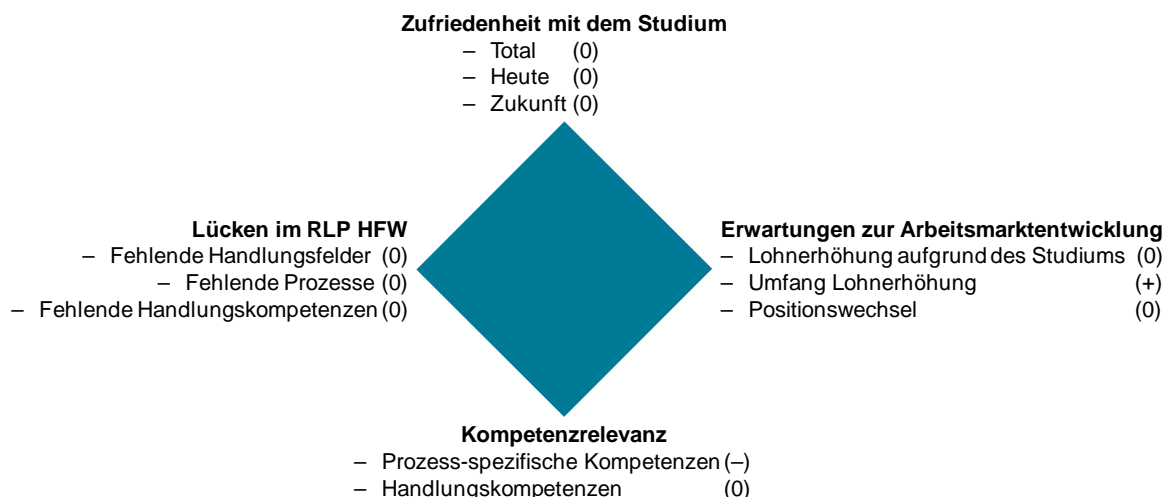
**Zufriedenheit mit dem Studium**
– Total (0)
– Heute (0)
– Zukunft (0)

**Lücken im RLP HFW**
– Fehlende Handlungsfelder (0)
– Fehlende Prozesse (0)
– Fehlende Handlungskompetenzen (0)

**Erwartungen zur Arbeitsmarktentwicklung**
– Lohnerhöhung aufgrund des Studiums (0)
– Umfang Lohnerhöhung (+)
– Positionswechsel (0)

**Kompetenzrelevanz**
– Prozess-spezifische Kompetenzen (–)
– Handlungskompetenzen (0)